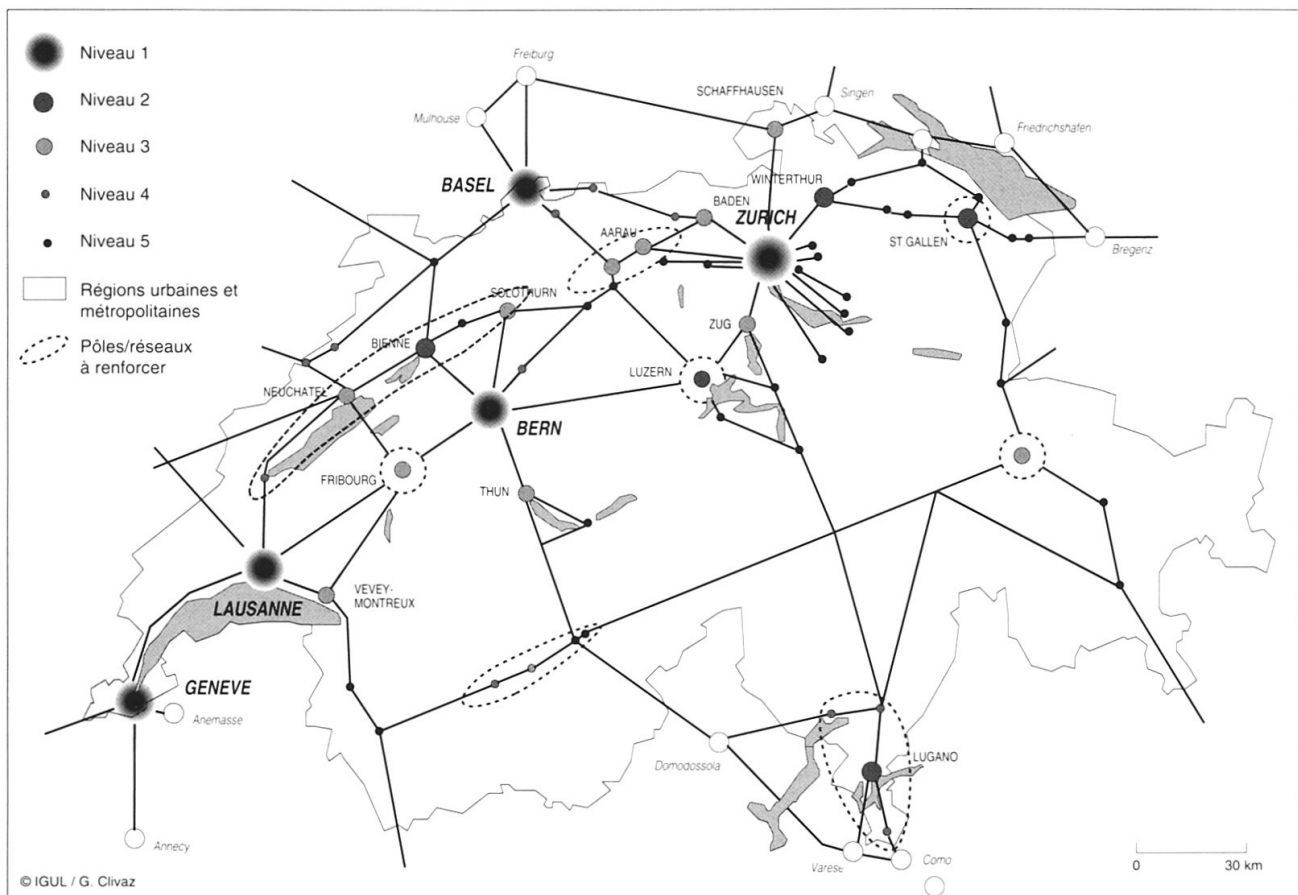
Niveau 1
Niveau 2
Niveau 3
Niveau 4
Niveau 5
Régions urbaines et métropolitaines
Pôles/réseaux à renforcer

Freiburg
Mulhouse
SCHAFFHAUSEN
Singen
Friedrichshafen
BASEL
WINTERTHUR
BADEN
ZURICH
ST.GALLEN
Bregenz
AARAU
SOLOTHURN
ZUG
BIENNE
LUZERN
NEUCHATEL
BERN
FRIBOURG
THUN
LAUSANNE
VEVEY-MONTREUX
GENEVE
Anemasse
Domodossola
LUGANO
Annecy
Varese
Como
0
30 km
© IGUL / G. Clivaz